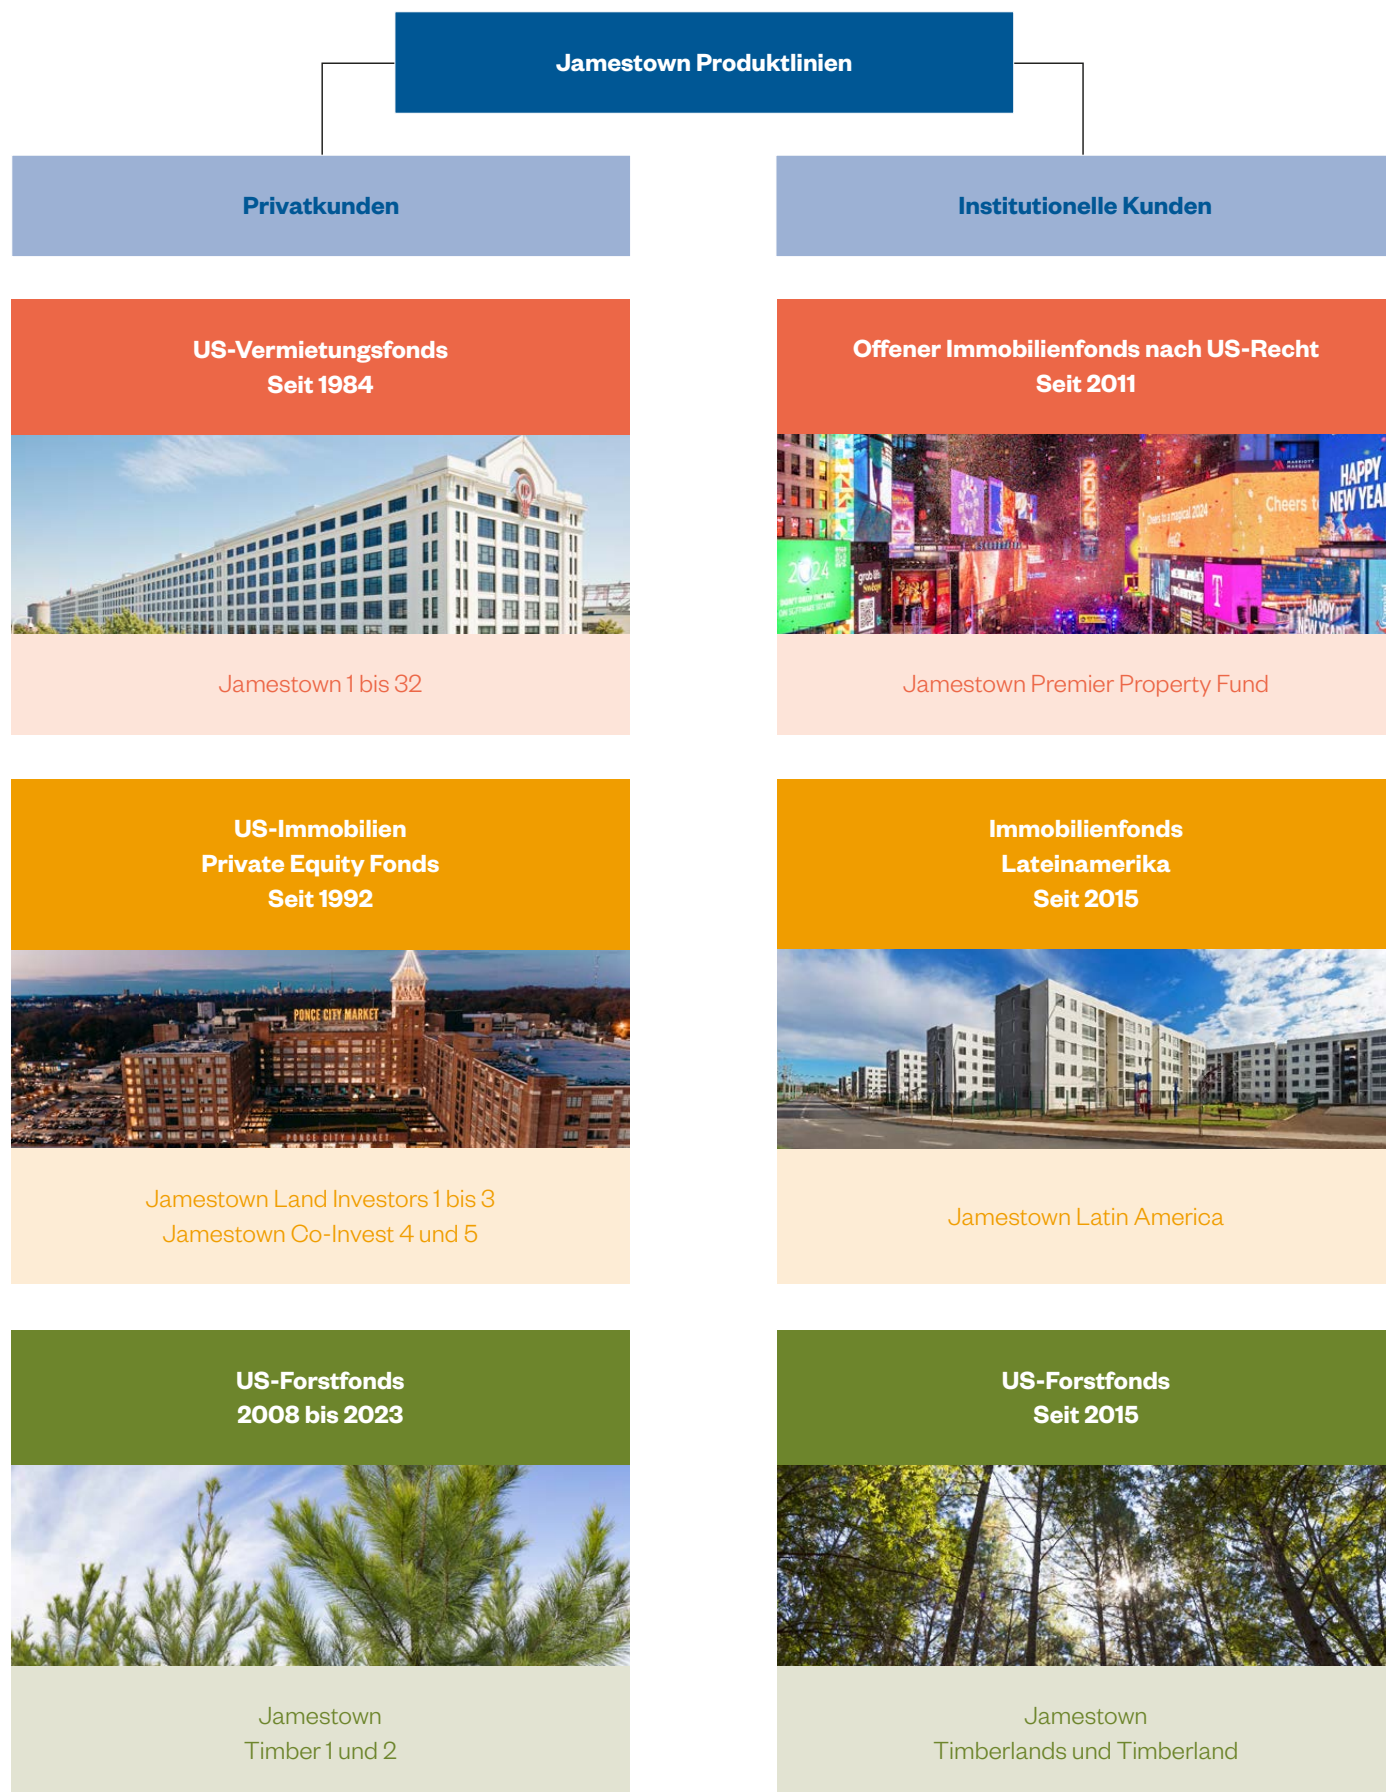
Jamestown Produktlinien

Privatkunden

Institutionelle Kunden

US-Vermietungsfonds
Seit 1984

Jamestown 1 bis 32

Offener Immobilienfonds nach US-Recht
Seit 2011

HAPPY NEW YEAR

Jamestown Premier Property Fund

US-Immobilien
Private Equity Fonds
Seit 1992

PONCE CITY MARKET

Jamestown Land Investors 1 bis 3
Jamestown Co-Invest 4 und 5

Immobilienfonds
Lateinamerika
Seit 2015

Jamestown Latin America

US-Forstfonds
2008 bis 2023

Jamestown
Timber 1 und 2

US-Forstfonds
Seit 2015

Jamestown
Timberlands und Timberland